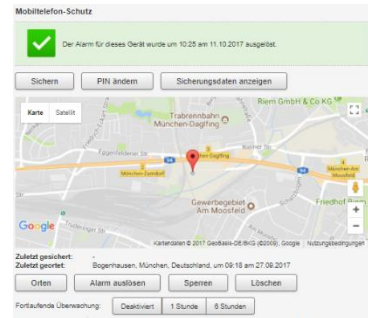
Mobiltelefon-Schutz

Der Alarm für dieses Gerät wurde um 10:25 am 11.10.2017 ausgelöst.

Sichern PIN ändern Sicherungsdaten anzeigen

Karte Satellit

Riem GmbH & Co KG

Trabrennbahn München-Daglfing

Daglfing

München-Zamdorf

Gewerbegebiet Am Moosfeld

München Am Moosfeld

Friedhof Riem

Google

Kartendaten © 2017 GeoBasis-DE/BKG (©2009), Google Nutzungsbedingungen

Zuletzt gesichert: -
Zuletzt geortet: Bogenhausen, München, Deutschland, um 09:18 am 27.09.2017

Orten Alarm auslösen Sperren Löschen

Fortlaufende Überwachung: Deaktiviert 1 Stunde 6 Stunden